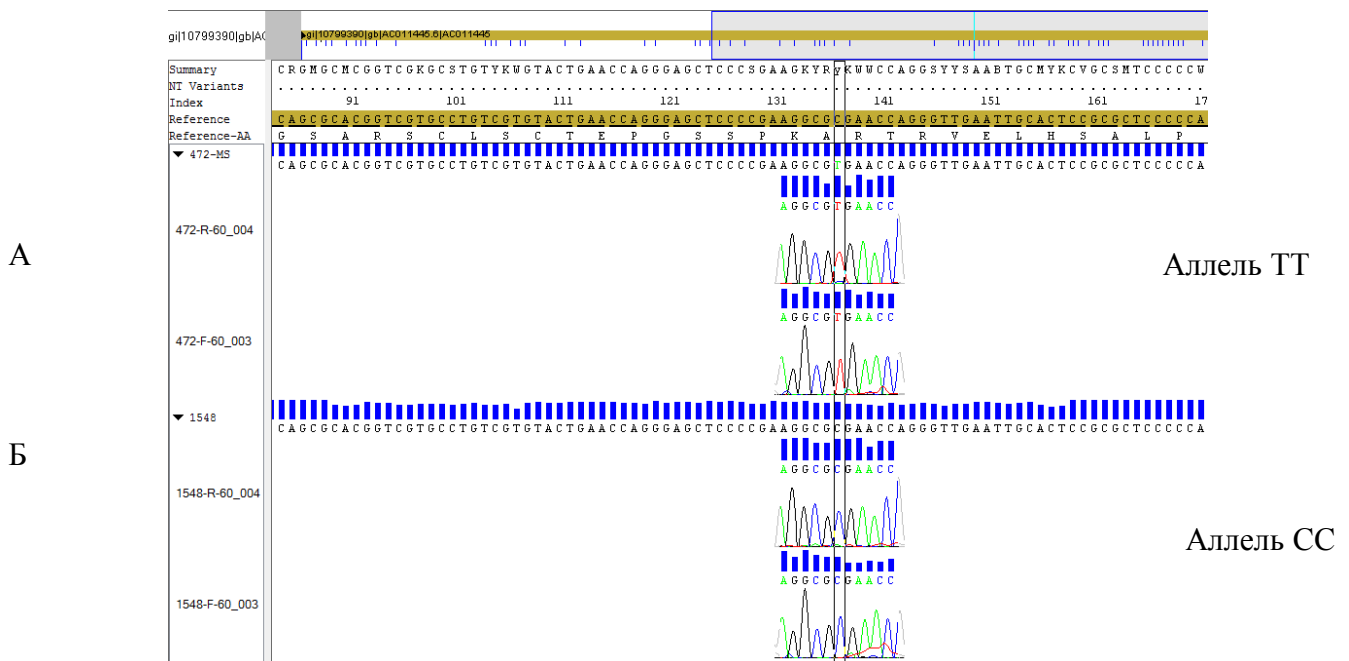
gi|10799390|gb|AC gi|10799390|gb|AC011445.6|AC011445

Summary CRGMGCMCGGTCGKGCSTGTYKWGTACTGAACCAGGGAGCTCCCGSAAGKYRYKWWCCAGGSYYSAABTGCMYKCVGCSMTCCCCCW
NT Variants
Index 91 101 111 121 131 141 151 161 17
Reference CAGCGCACGGTCGTGCCTGTCGTGTACTGAACCAGGGAGCTCCCCGAAGGCGCGAACCAGGGTTGAATTGCACTCCGCGCTCCCCCA
Reference-AA G S A R S C L S C T E P G S S P K A R T R V E L H S A L P

▼ 472-MS
CAGCGCACGGTCGTGCCTGTCGTGTACTGAACCAGGGAGCTCCCCGAAGGCGTGAACCAGGGTTGAATTGCACTCCGCGCTCCCCCA
AGGCGTGAACC

A

472-R-60_004

Аллель TT

AGGCGTGAACC

472-F-60_003

▼ 1548
CAGCGCACGGTCGTGCCTGTCGTGTACTGAACCAGGGAGCTCCCCGAAGGCGCGAACCAGGGTTGAATTGCACTCCGCGCTCCCCCA
AGGCGCGAACC

Б

1548-R-60_004

Аллель CC

AGGCGCGAACC

1548-F-60_003